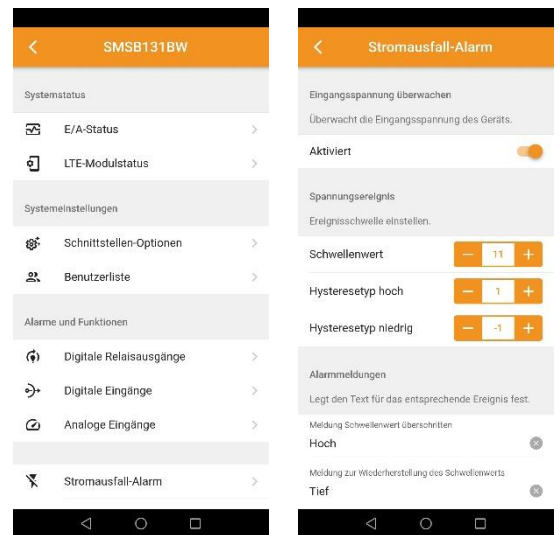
SMSB131BW

Systemstatus

E/A-Status

LTE-Modulstatus

Systemeinstellungen

Schnittstellen-Optionen

Benutzerliste

Alarme und Funktionen

Digitale Relaisausgänge

Digitale Eingänge

Analoge Eingänge

Stromausfall-Alarm

Stromausfall-Alarm

Eingangsspannung überwachen

Überwacht die Eingangsspannung des Geräts.

Aktiviert

Spannungsereignis

Ereignisschwelle einstellen.

Schwellenwert − 11 +

Hysteresetyp hoch − 1 +

Hysteresetyp niedrig − -1 +

Alarmmeldungen

Legt den Text für das entsprechende Ereignis fest.

Meldung Schwellenwert überschritten

Hoch

Meldung zur Wiederherstellung des Schwellenwerts

Tief